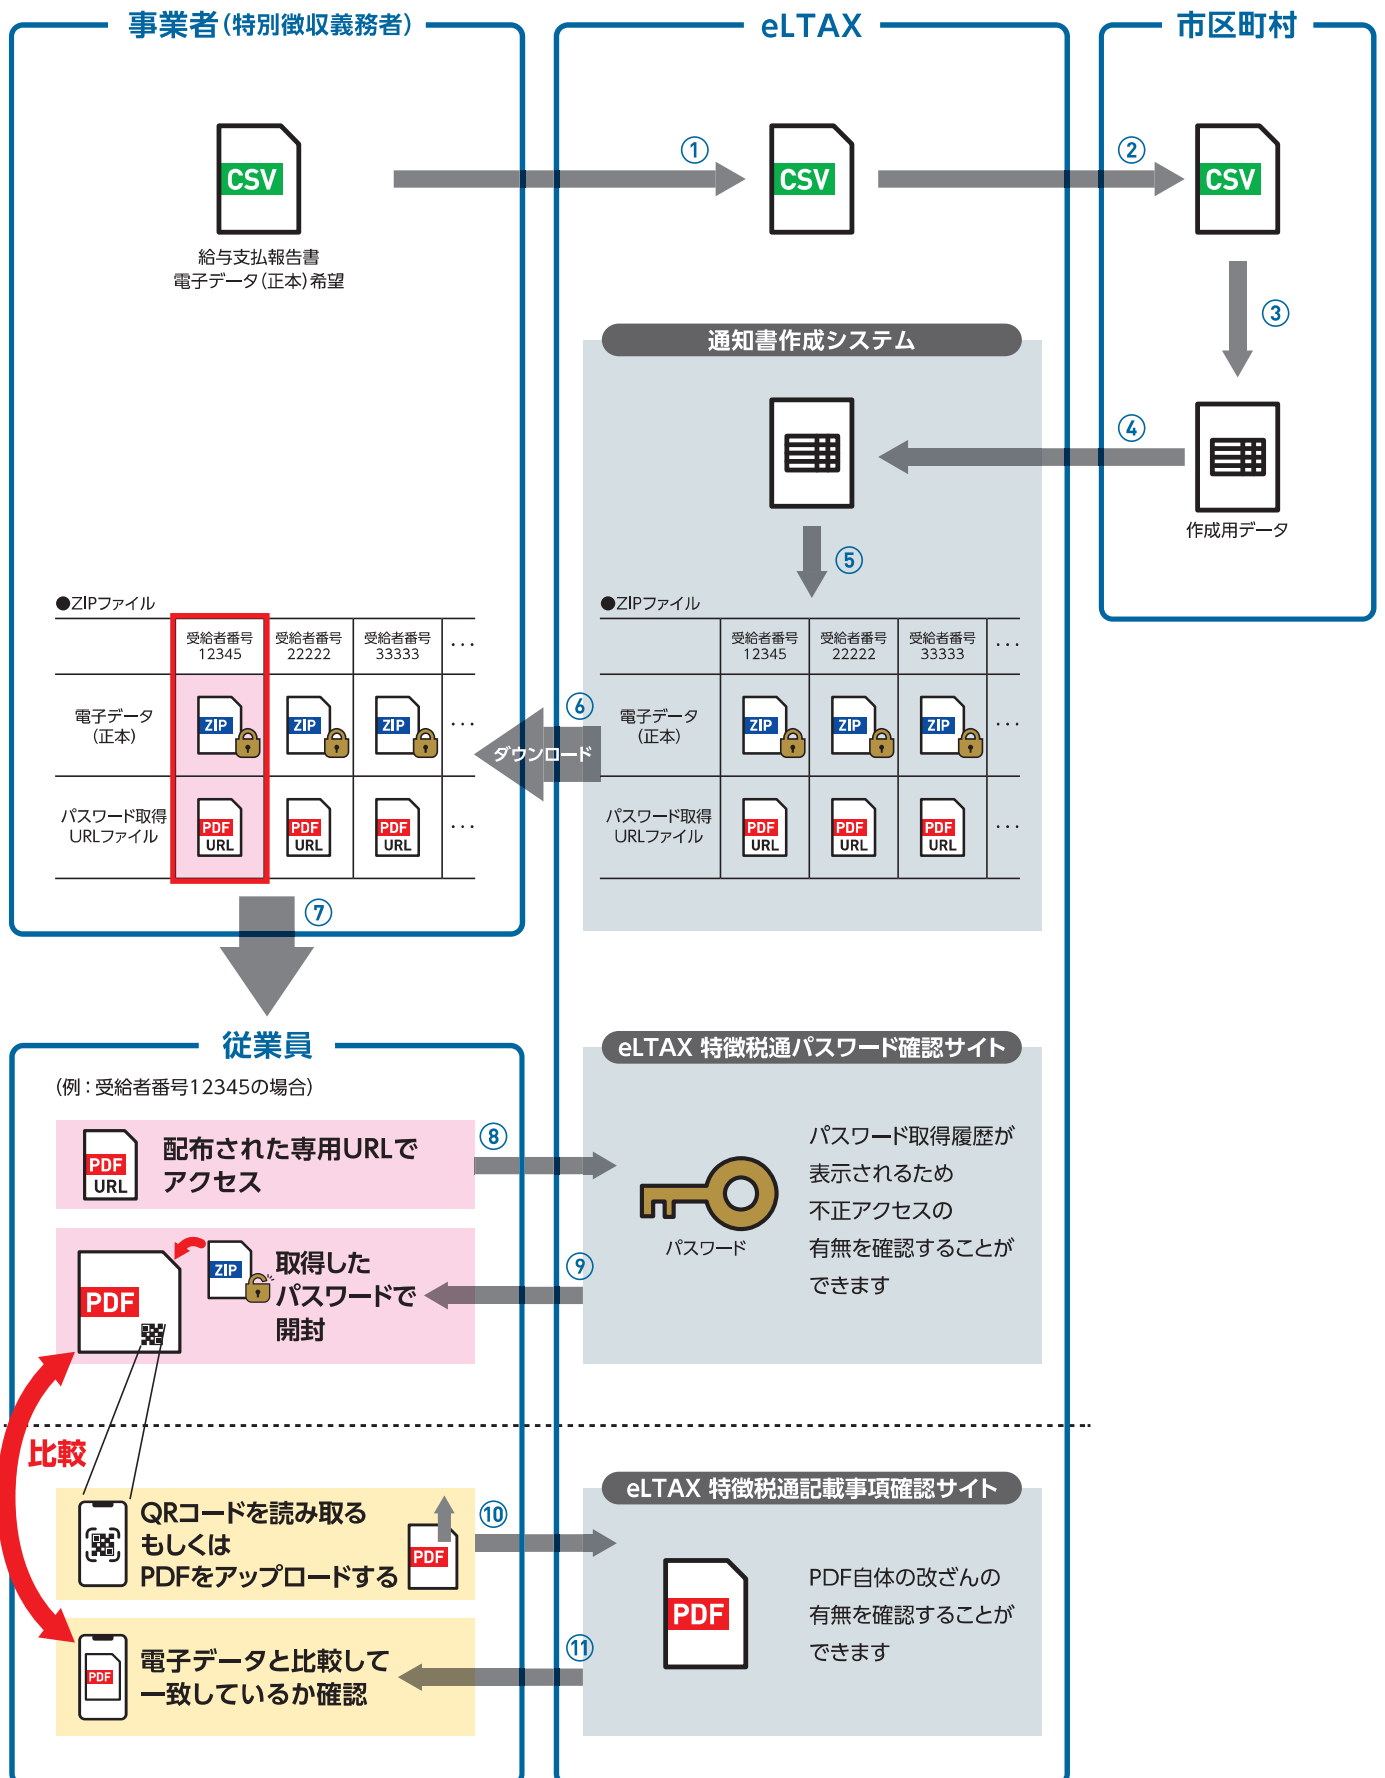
事業者(特別徴収義務者)

eLTAX

市区町村

CSV

給与支払報告書
電子データ(正本)希望

①

CSV

②

CSV

③

通知書作成システム

④

作成用データ

⑤

●ZIPファイル

| | 受給者番号 12345 | 受給者番号 22222 | 受給者番号 33333 | … |
|---|---|---|---|---|
| 電子データ(正本) | ZIP | ZIP | ZIP | … |
| パスワード取得URLファイル | PDF URL | PDF URL | PDF URL | … |

⑥
ダウンロード

●ZIPファイル

| | 受給者番号 12345 | 受給者番号 22222 | 受給者番号 33333 | … |
|---|---|---|---|---|
| 電子データ(正本) | ZIP | ZIP | ZIP | … |
| パスワード取得URLファイル | PDF URL | PDF URL | PDF URL | … |

⑦

従業員

(例:受給者番号12345の場合)

PDF URL
配布された専用URLでアクセス

⑧

eLTAX 特徴税通パスワード確認サイト

パスワード

パスワード取得履歴が表示されるため不正アクセスの有無を確認することができます

PDF
ZIP
取得したパスワードで開封

⑨

比較

QRコードを読み取るもしくはPDFをアップロードする
PDF

⑩

eLTAX 特徴税通記載事項確認サイト

PDF

PDF自体の改ざんの有無を確認することができます

PDF
電子データと比較して一致しているか確認

⑪